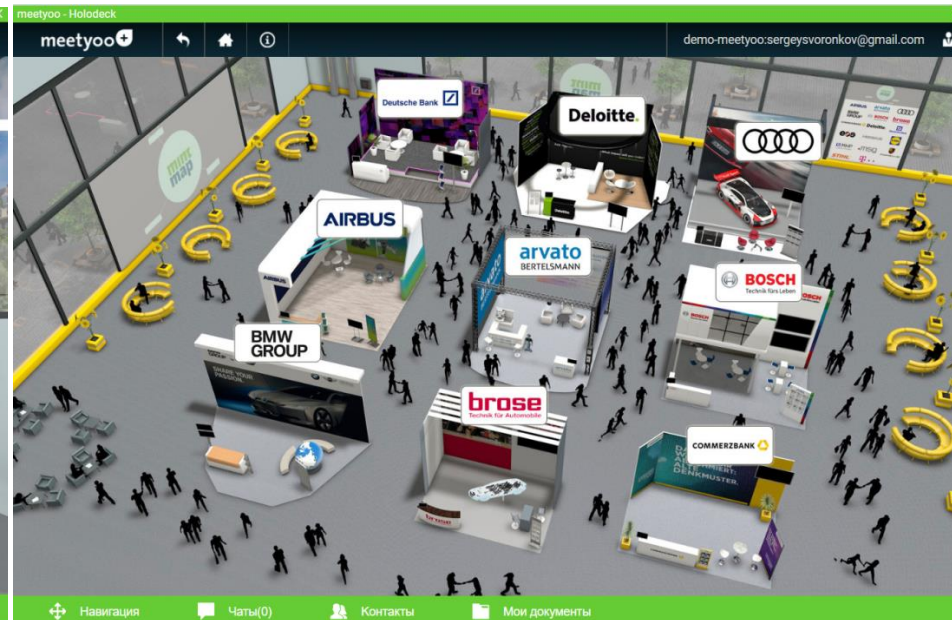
meetyoo - Holodeck

meetyoo

demo-meetyoo:sergeysvoronkov@gmail.com

Deutsche Bank

Deloitte.

AIRBUS

arvato BERTELSMANN

BOSCH Technik fürs Leben

BMW GROUP

brose Technik für Automobile

COMMERZBANK

Навигация

Чаты(0)

Контакты

Мои документы